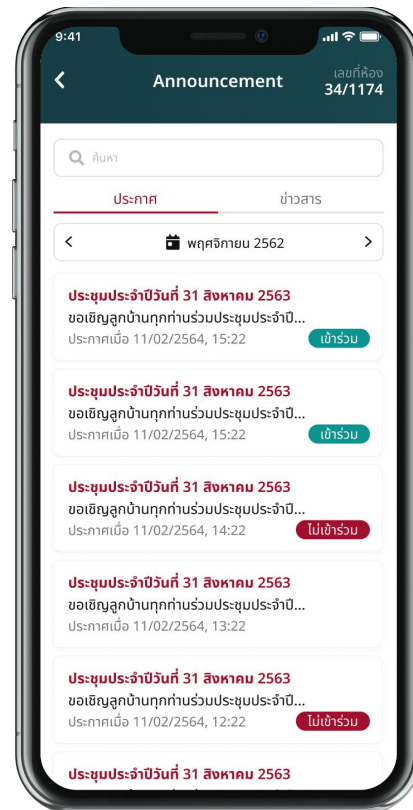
9:41

Announcement

เลขที่ห้อง
34/1174

ค้นหา

ประกาศ

ข่าวสาร

พฤศจิกายน 2562

ประชุมประจำปีวันที่ 31 สิงหาคม 2563
ขอเชิญลูกบ้านทุกท่านร่วมประชุมประจำปี...
ประกาศเมื่อ 11/02/2564, 15:22
เข้าร่วม

ประชุมประจำปีวันที่ 31 สิงหาคม 2563
ขอเชิญลูกบ้านทุกท่านร่วมประชุมประจำปี...
ประกาศเมื่อ 11/02/2564, 15:22
เข้าร่วม

ประชุมประจำปีวันที่ 31 สิงหาคม 2563
ขอเชิญลูกบ้านทุกท่านร่วมประชุมประจำปี...
ประกาศเมื่อ 11/02/2564, 14:22
ไม่เข้าร่วม

ประชุมประจำปีวันที่ 31 สิงหาคม 2563
ขอเชิญลูกบ้านทุกท่านร่วมประชุมประจำปี...
ประกาศเมื่อ 11/02/2564, 13:22

ประชุมประจำปีวันที่ 31 สิงหาคม 2563
ขอเชิญลูกบ้านทุกท่านร่วมประชุมประจำปี...
ประกาศเมื่อ 11/02/2564, 12:22
ไม่เข้าร่วม

ประชุมประจำปีวันที่ 31 สิงหาคม 2563